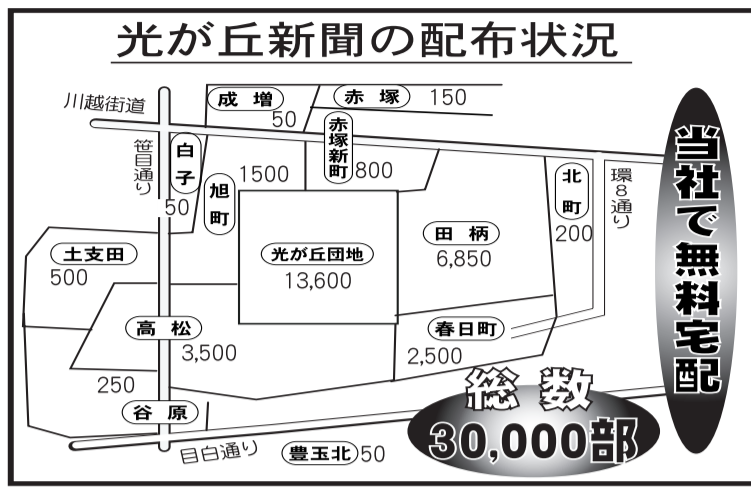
光が丘新聞の配布状況

川越街道

成 増
50

赤 塚 150

赤塚新町
800

笹目通り

白子
50

旭町
1500

北町
200

環8通り

当社で無料宅配

田 柄
6,850

光が丘団地
13,600

土支田
500

高 松
3,500

春日町
2,500

250

谷 原

総 数
30,000部

目白通り

豊玉北 50